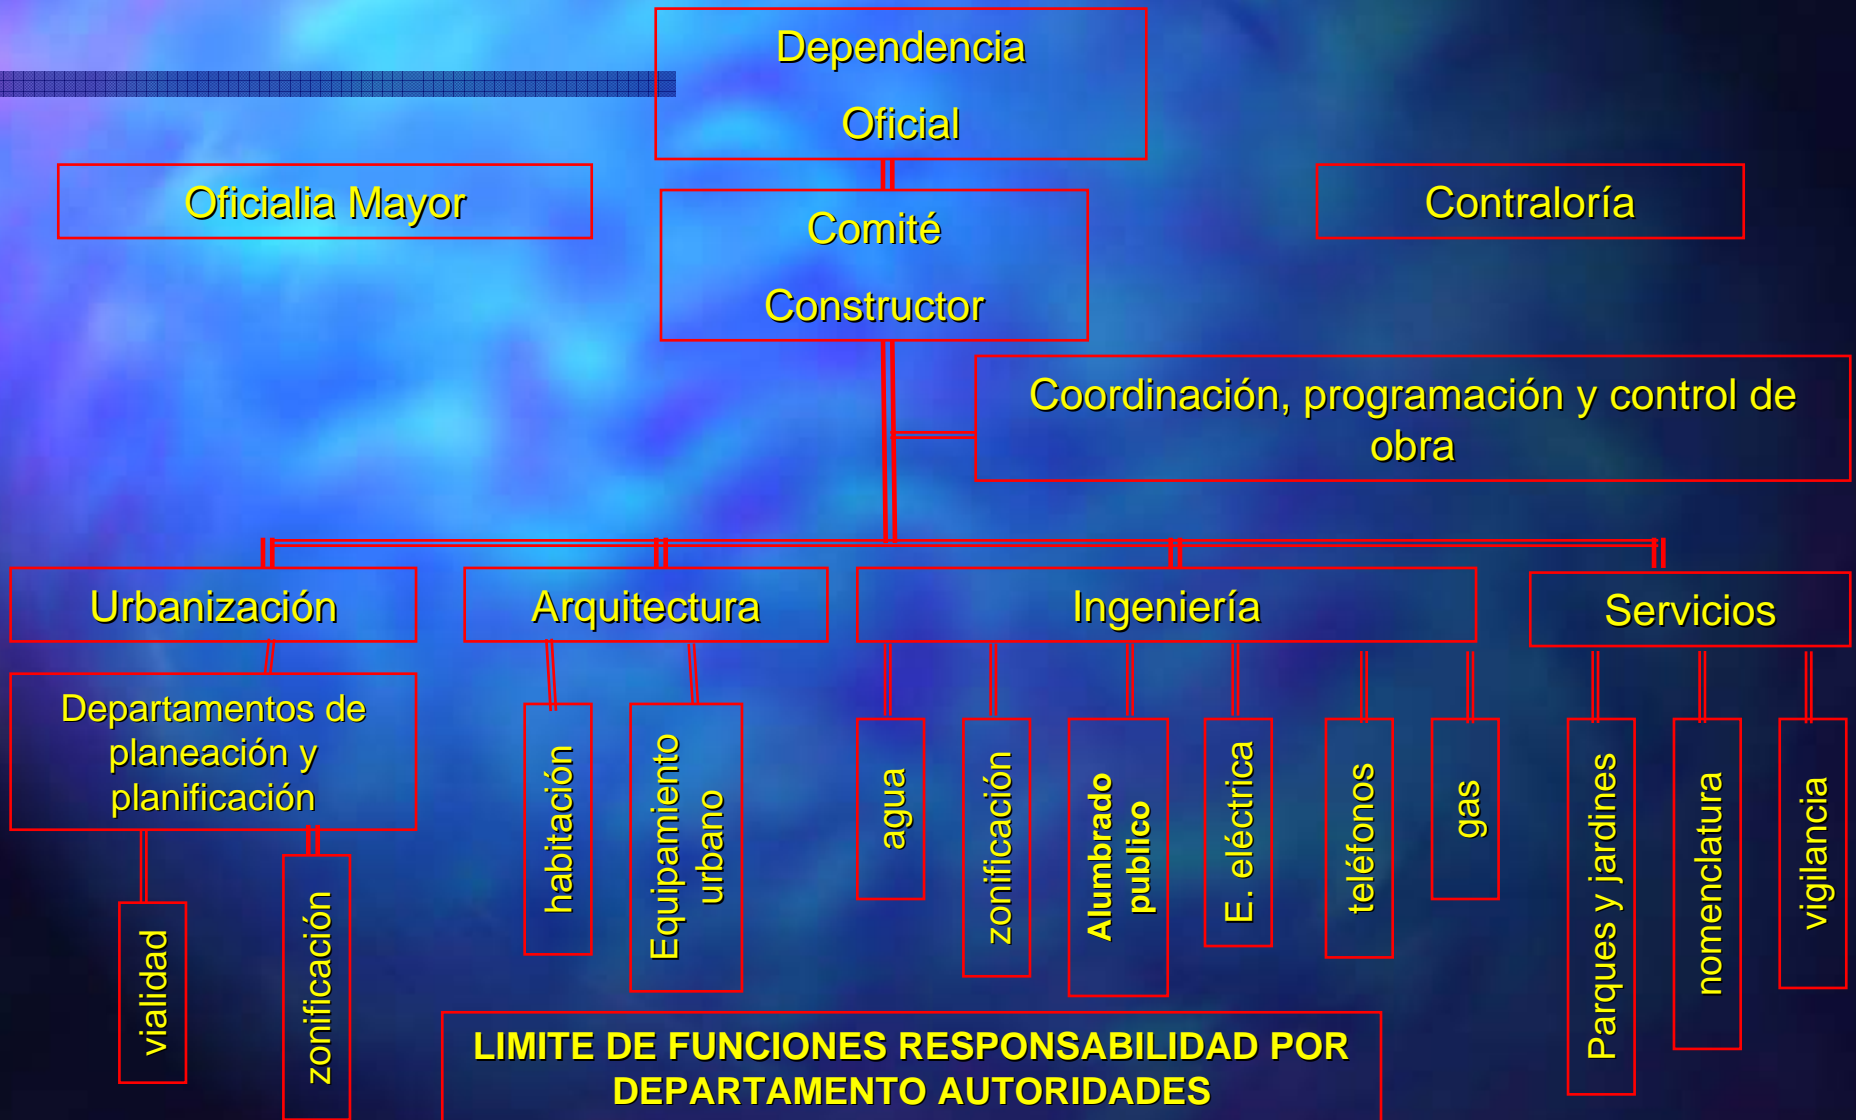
Dependencia Oficial

Oficialia Mayor

Comité Constructor

Contraloría

Coordinación, programación y control de obra

Urbanización

Arquitectura

Ingeniería

Servicios

Departamentos de planeación y planificación

vialidad

zonificación

habitación

Equipamiento urbano

agua

zonificación

Alumbrado publico

E. eléctrica

teléfonos

gas

Parques y jardines

nomenclatura

vigilancia

LIMITE DE FUNCIONES RESPONSABILIDAD POR DEPARTAMENTO AUTORIDADES